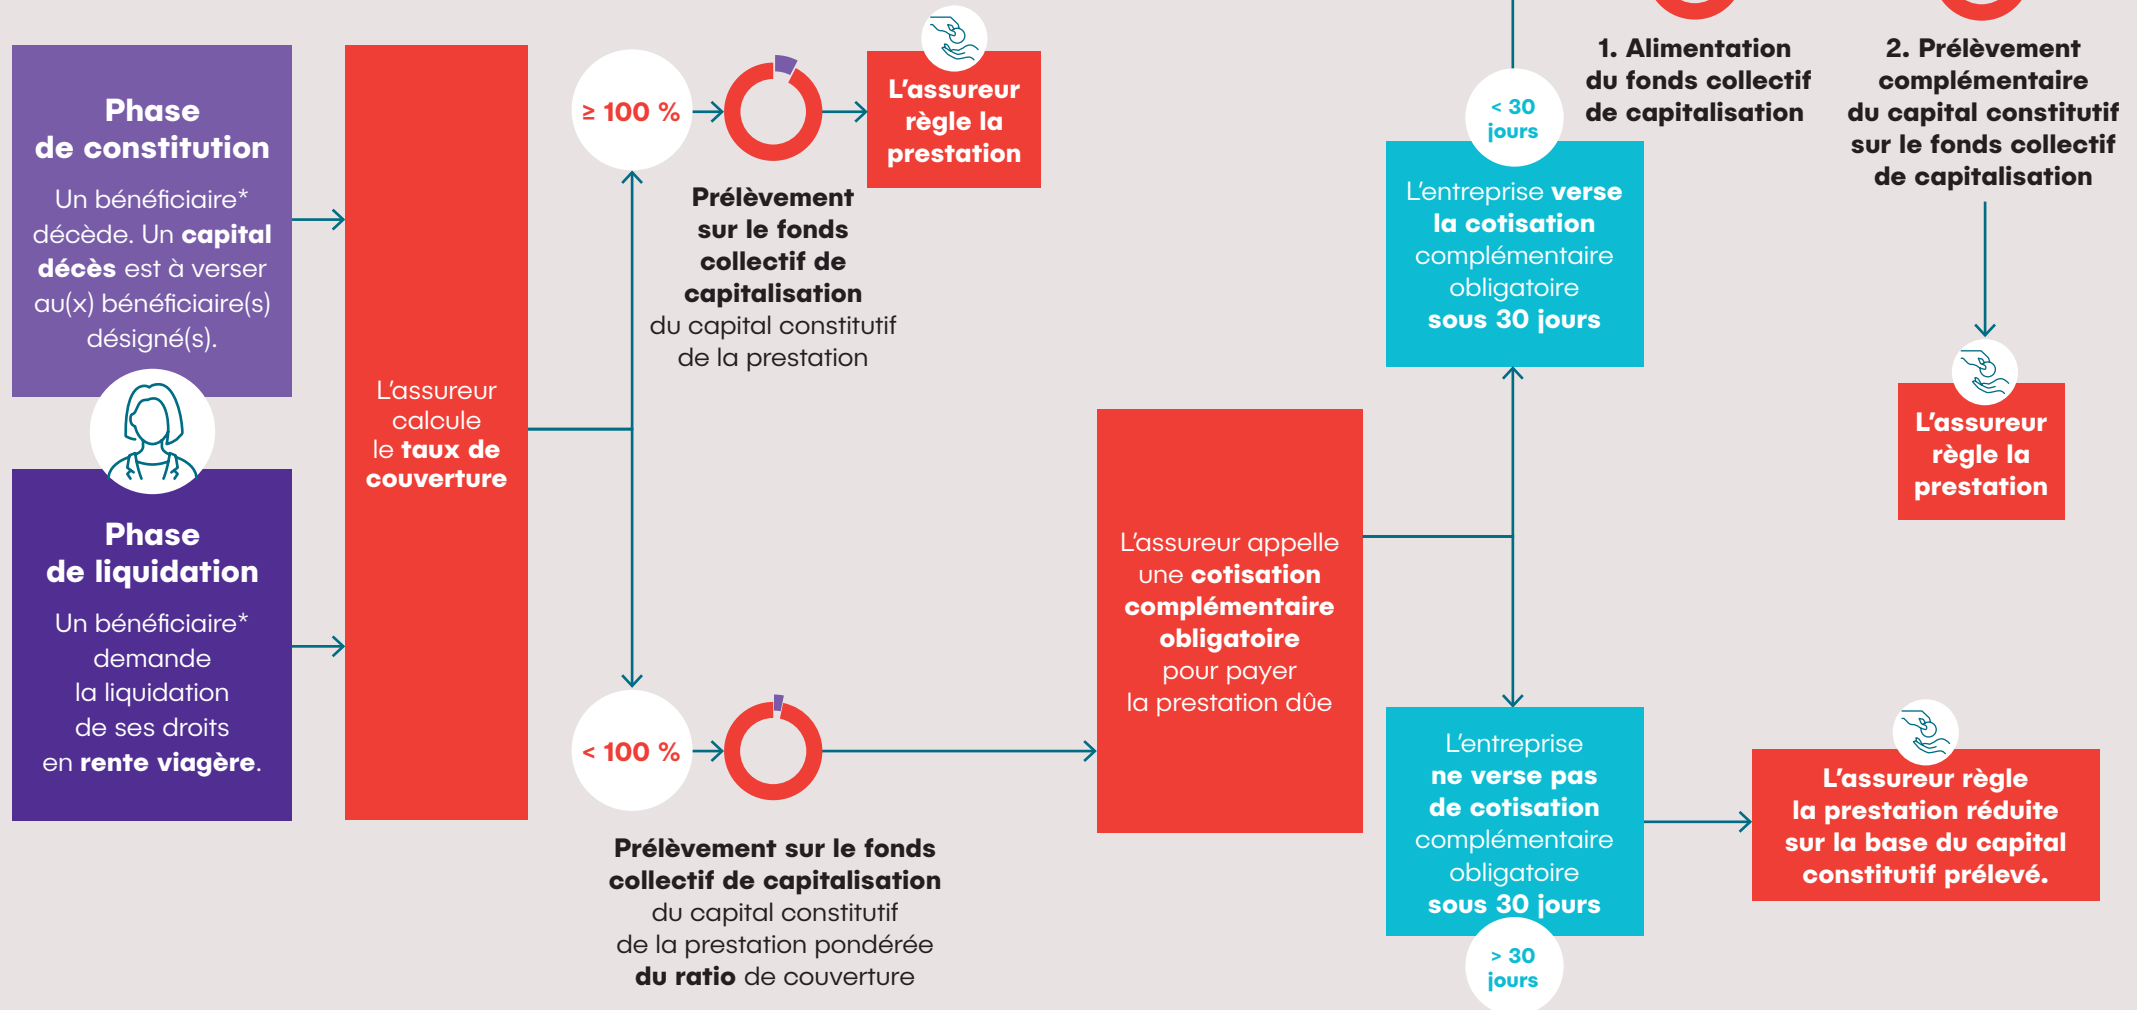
Phase de constitution

Un bénéficiaire* décède. Un capital décès est à verser au(x) bénéficiaire(s) désigné(s).

Phase de liquidation

Un bénéficiaire* demande la liquidation de ses droits en rente viagère.

L'assureur calcule le taux de couverture

≥ 100 %

L'assureur règle la prestation

Prélèvement sur le fonds collectif de capitalisation du capital constitutif de la prestation

< 100 %

Prélèvement sur le fonds collectif de capitalisation du capital constitutif de la prestation pondérée du ratio de couverture

L'assureur appelle une cotisation complémentaire obligatoire pour payer la prestation dûe

< 30 jours

L'entreprise verse la cotisation complémentaire obligatoire sous 30 jours

1. Alimentation du fonds collectif de capitalisation

2. Prélèvement complémentaire du capital constitutif sur le fonds collectif de capitalisation

L'assureur règle la prestation

L'entreprise ne verse pas de cotisation complémentaire obligatoire sous 30 jours

> 30 jours

L'assureur règle la prestation réduite sur la base du capital constitutif prélevé.